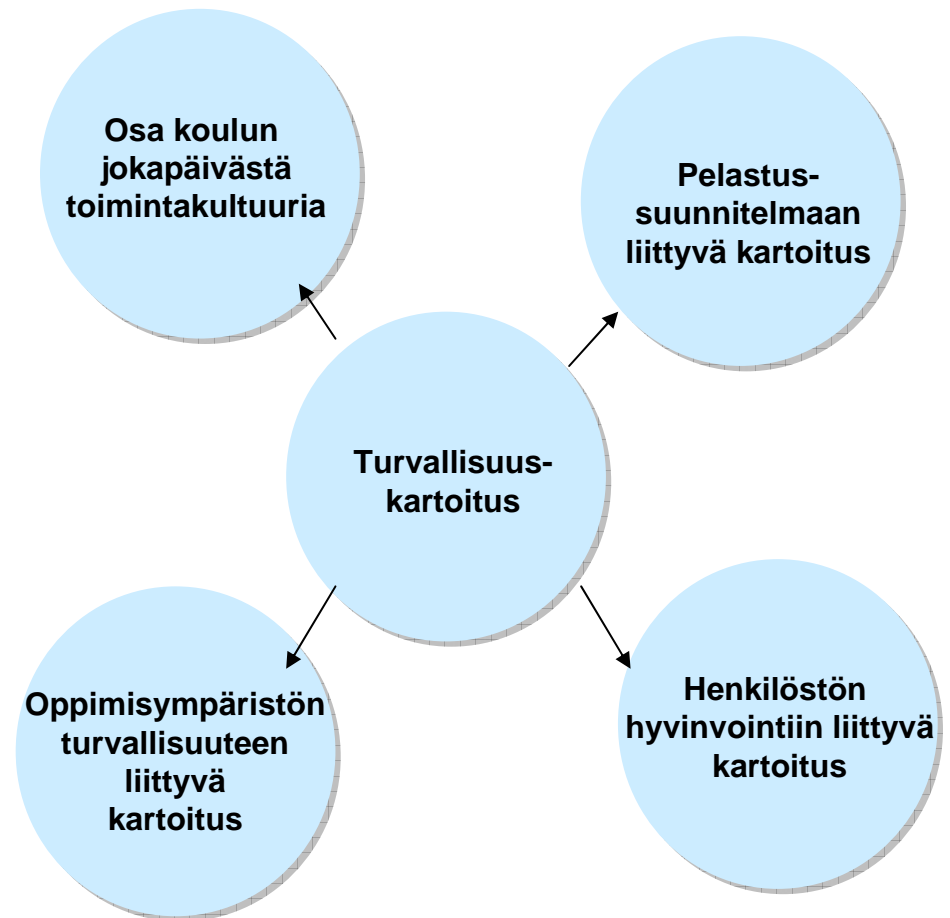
Osa koulun jokapäivästä toimintakultuuria

Pelastus-suunnitelmaan liittyvä kartoitus

Turvallisuus-kartoitus

Oppimisympäristön turvallisuuteen liittyvä kartoitus

Henkilöstön hyvinvointiin liittyvä kartoitus